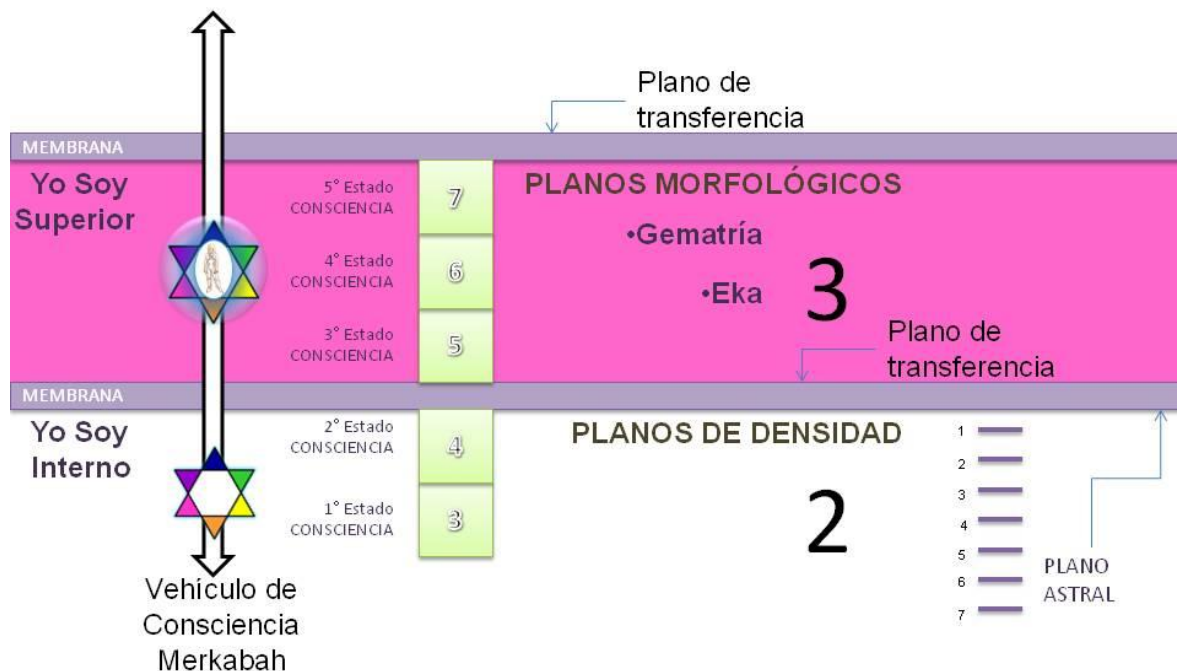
Plano de transferencia

MEMBRANA

Yo Soy Superior

5° Estado CONSCIENCIA 7

4° Estado CONSCIENCIA 6

3° Estado CONSCIENCIA 5

PLANOS MORFOLÓGICOS

•Gematría

•Eka

3

Plano de transferencia

MEMBRANA

Yo Soy Interno

2° Estado CONSCIENCIA 4

1° Estado CONSCIENCIA 3

PLANOS DE DENSIDAD

2

1
2
3
4
5
6
7

PLANO ASTRAL

Vehiculo de Consciencia Merkabah